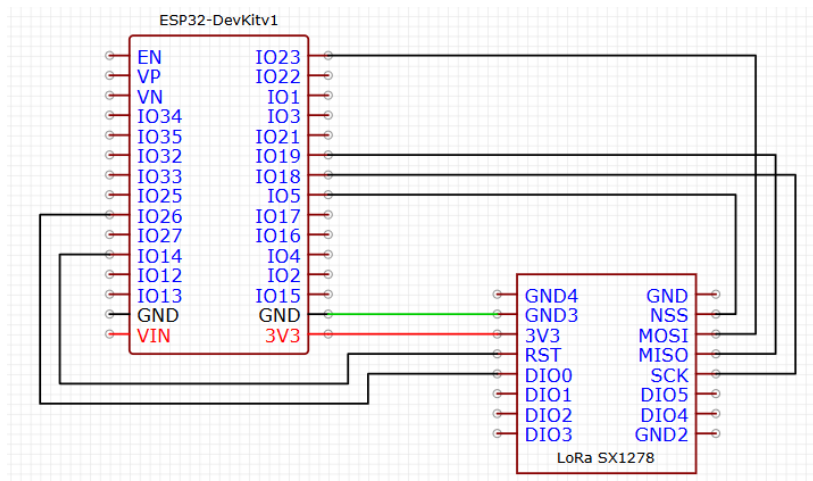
ESP32-DevKitv1

EN
VP
VN
IO34
IO35
IO32
IO33
IO25
IO26
IO27
IO14
IO12
IO13
GND
VIN

IO23
IO22
IO1
IO3
IO21
IO19
IO18
IO5
IO17
IO16
IO4
IO2
IO15
GND
3V3

GND4
GND3
3V3
RST
DIO0
DIO1
DIO2
DIO3

GND
NSS
MOSI
MISO
SCK
DIO5
DIO4
GND2

LoRa SX1278